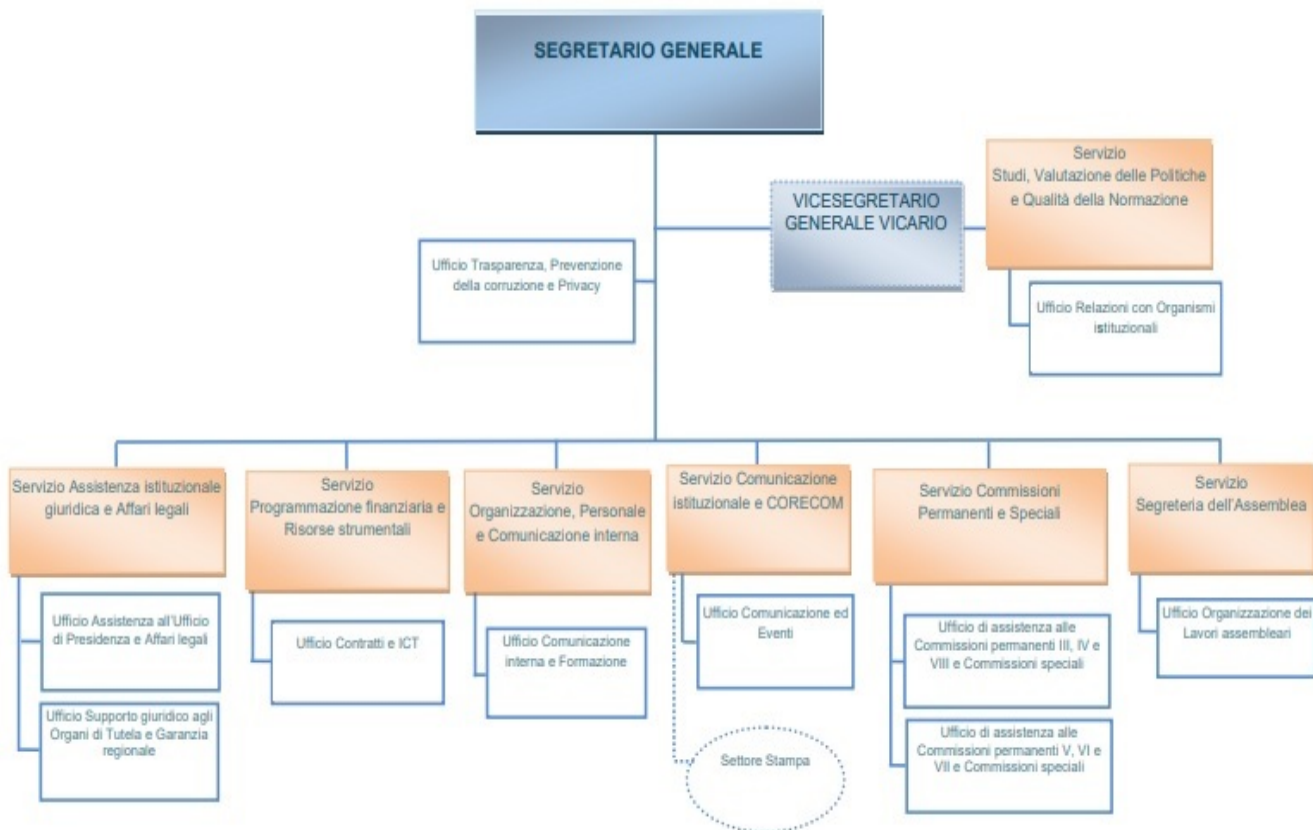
SEGRETARIO GENERALE

VICESEGRETARIO GENERALE VICARIO

Servizio Studi, Valutazione delle Politiche e Qualità della Normazione

Ufficio Trasparenza, Prevenzione della corruzione e Privacy

Ufficio Relazioni con Organismi istituzionali

Servizio Assistenza istituzionale giuridica e Affari legali

Ufficio Assistenza all'Ufficio di Presidenza e Affari legali

Ufficio Supporto giuridico agli Organi di Tutela e Garanzia regionale

Servizio Programmazione finanziaria e Risorse strumentali

Ufficio Contratti e ICT

Servizio Organizzazione, Personale e Comunicazione interna

Ufficio Comunicazione interna e Formazione

Servizio Comunicazione istituzionale e CORECOM

Ufficio Comunicazione ed Eventi

Settore Stampa

Servizio Commissioni Permanenti e Speciali

Ufficio di assistenza alle Commissioni permanenti III, IV e VIII e Commissioni speciali

Ufficio di assistenza alle Commissioni permanenti V, VI e VII e Commissioni speciali

Servizio Segreteria dell'Assemblea

Ufficio Organizzazione dei Lavori assembleari